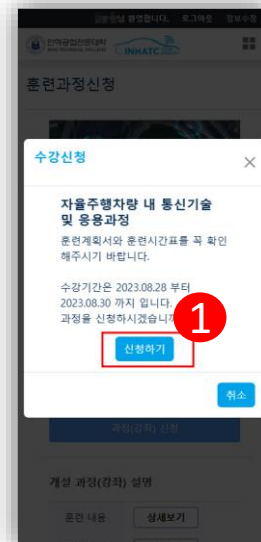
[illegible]님 환영합니다. 로그아웃 정보수정

한국공학대학 INHATC

훈련과정신청

수강신청

×

자율주행차량 내 통신기술 및 응용과정

훈련계획서와 훈련시간표를 꼭 확인해주시기 바랍니다.

수강기간은 2023.08.28 부터 2023.08.30 까지 입니다. 과정을 신청하시겠습니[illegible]

1

신청하기

취소

과정(강좌) 신청

개설 과정(강좌) 설명

훈련 내용 상세보기